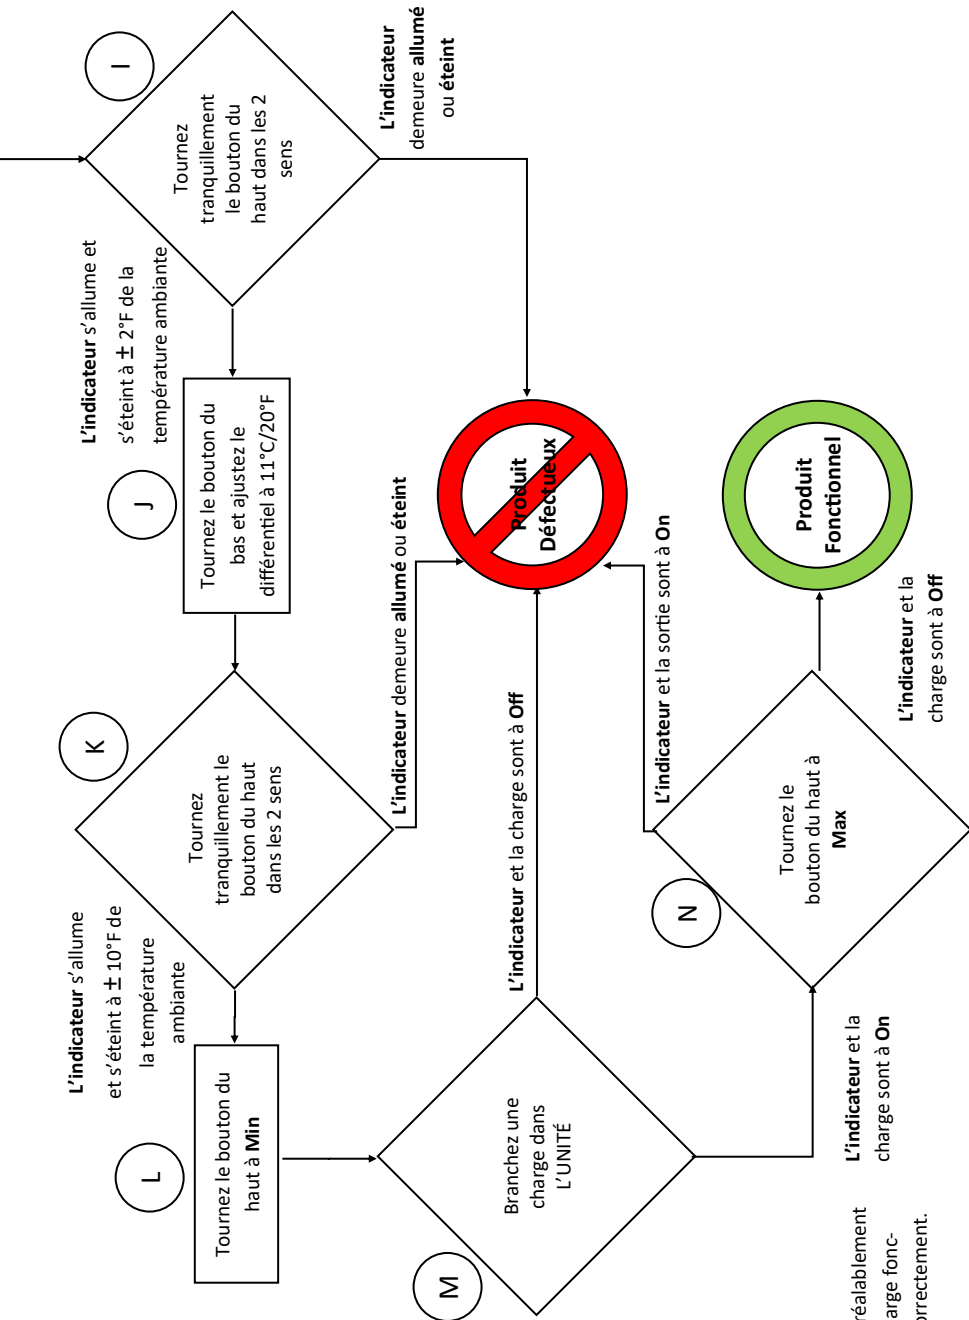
I

Tournez tranquillement le bouton du haut dans les 2 sens

L'indicateur demeure allumé ou éteint

L'indicateur s'allume et s'éteint à ± 2°F de la température ambiante

J

Tournez le bouton du bas et ajustez le différentiel à 11°C/20°F

Produit Défectueux

Produit Fonctionnel

K

Tournez tranquillement le bouton du haut dans les 2 sens

L'indicateur demeure allumé ou éteint

L'indicateur et la sortie sont à On

L'indicateur et la charge sont à Off

L'indicateur s'allume et s'éteint à ± 10°F de la température ambiante

L

Tournez le bouton du haut à Min

M

Branchez une charge dans L'UNITÉ

N

Tournez le bouton du haut à Max

L'indicateur et la charge sont à On

L'indicateur et la charge sont à Off

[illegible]réalablement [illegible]arge fonc- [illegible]orrectement.